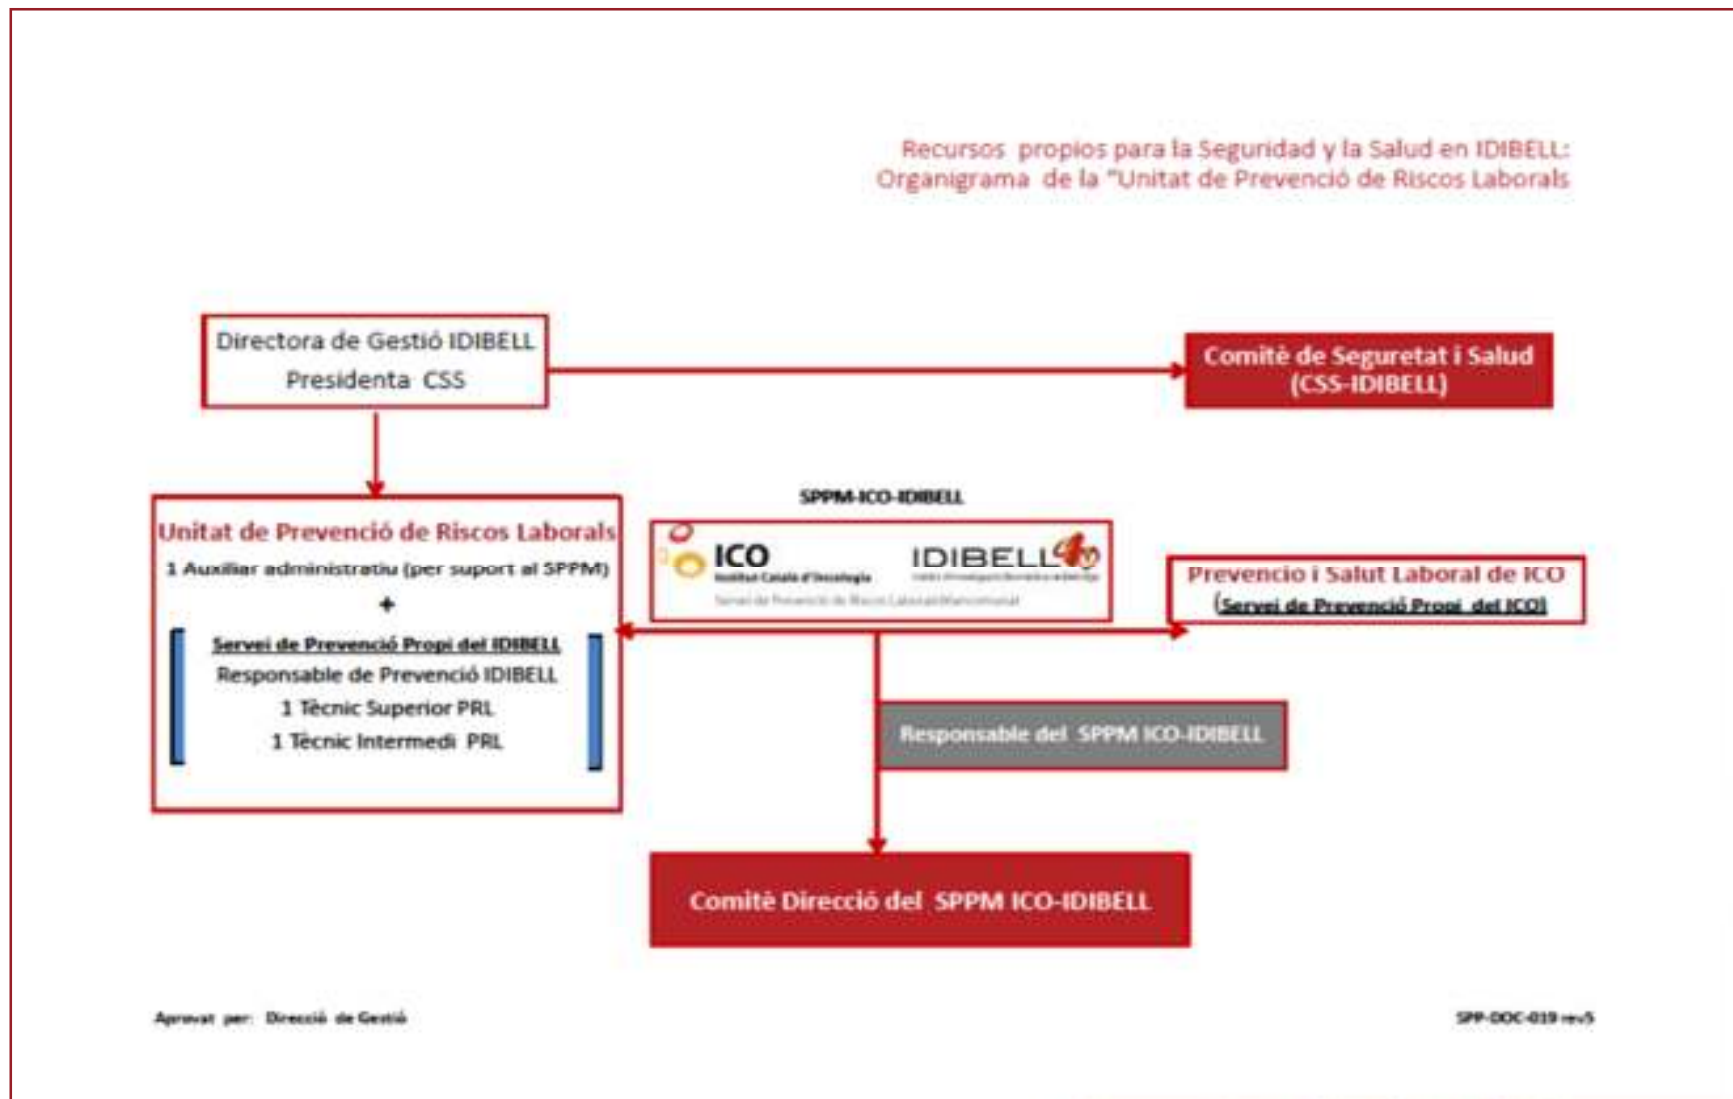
Recursos propios para la Seguridad y la Salud en IDIBELL:
Organigrama de la "Unitat de Prevenció de Riscos Laborals

Directora de Gestió IDIBELL
Presidenta CSS

Comitè de Seguretat i Salud
(CSS-IDIBELL)

SPPM-ICO-IDIBELL

Unitat de Prevenció de Riscos Laborals
1 Auxiliar administratiu (per suport al SPPM)
+
Servei de Prevenció Propi del IDIBELL
Responsable de Prevenció IDIBELL
1 Tècnic Superior PRL
1 Tècnic Intermedi PRL

ICO
Institut Català d'Oncologia
IDIBELL
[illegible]
Servei de Prevenció de Riscos Laborals Mancomunat

Prevencio i Salut Laboral de ICO
(Servei de Prevenció Propi del ICO)

Responsable del SPPM ICO-IDIBELL

Comitè Direcció del SPPM ICO-IDIBELL

Aprovat per: Direcció de Gestió

SPP-DOC-019 rev5